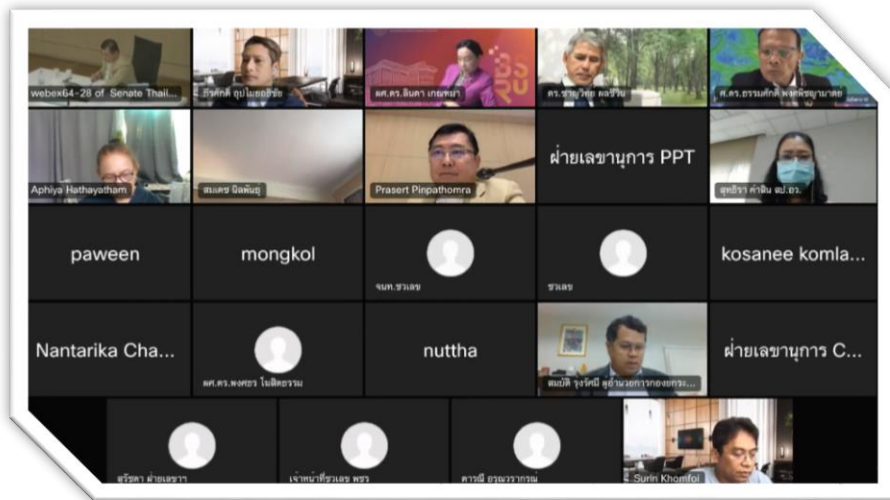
webex64-28 of Senate Thail...

ธีรศักดิ์ ฤบุโมธอชัย

ผศ.ดร.ลินดา เกณฑ์มา

ดร.ชายวิชย์ ผลชีวิน

ศ.ดร.ธรรมศักดิ์ พงศ์พิชญามาลย

Aphiya Hathayatham

สมเดช นิลพันธุ์

Prasert Pinpathomra

ฝ่ายเลขานุการ PPT

สุชีรา คำฝั้น สป.อว.

paween

mongkol

จนท.ชวเลข

ชวเลข

kosanee komla...

Nantarika Cha...

ผศ.ดร.พงศธร โพธิ์ธรรม

nuttha

สมบัติ รุ่งรัศมี ผู้อำนวยการกองกระ...

ฝ่ายเลขานุการ C...

อรัชดา ฝ่ายเลขาฯ

เจ้าหน้าที่ชวเลข พรร

คารณี อรุณวรากรณ์

Surin Khomfoi